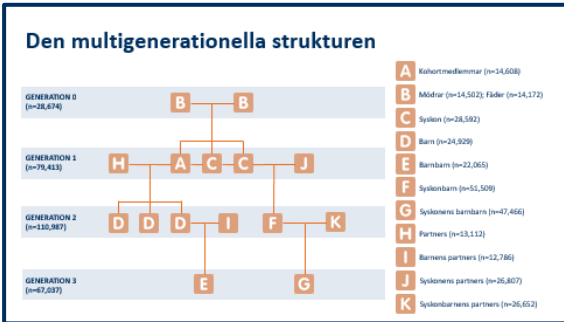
Den multigenerationella strukturen

GENERATION 0
(n=28,674)

GENERATION 1
(n=79,413)

GENERATION 2
(n=110,987)

GENERATION 3
(n=67,037)

B B
H A C C J
D D D I F K
E G

A Kohortmedlemmar (n=14,608)
B Mödrar (n=14,502); Fäder (n=14,172)
C Syskon (n=28,592)
D Barn (n=24,929)
E Barnbarn (n=22,065)
F Syskonbarn (n=51,509)
G Syskonens barnbarn (n=47,466)
H Partners (n=13,112)
I Barnens partners (n=12,786)
J Syskonens partners (n=26,807)
K Syskonbarnens partners (n=26,652)